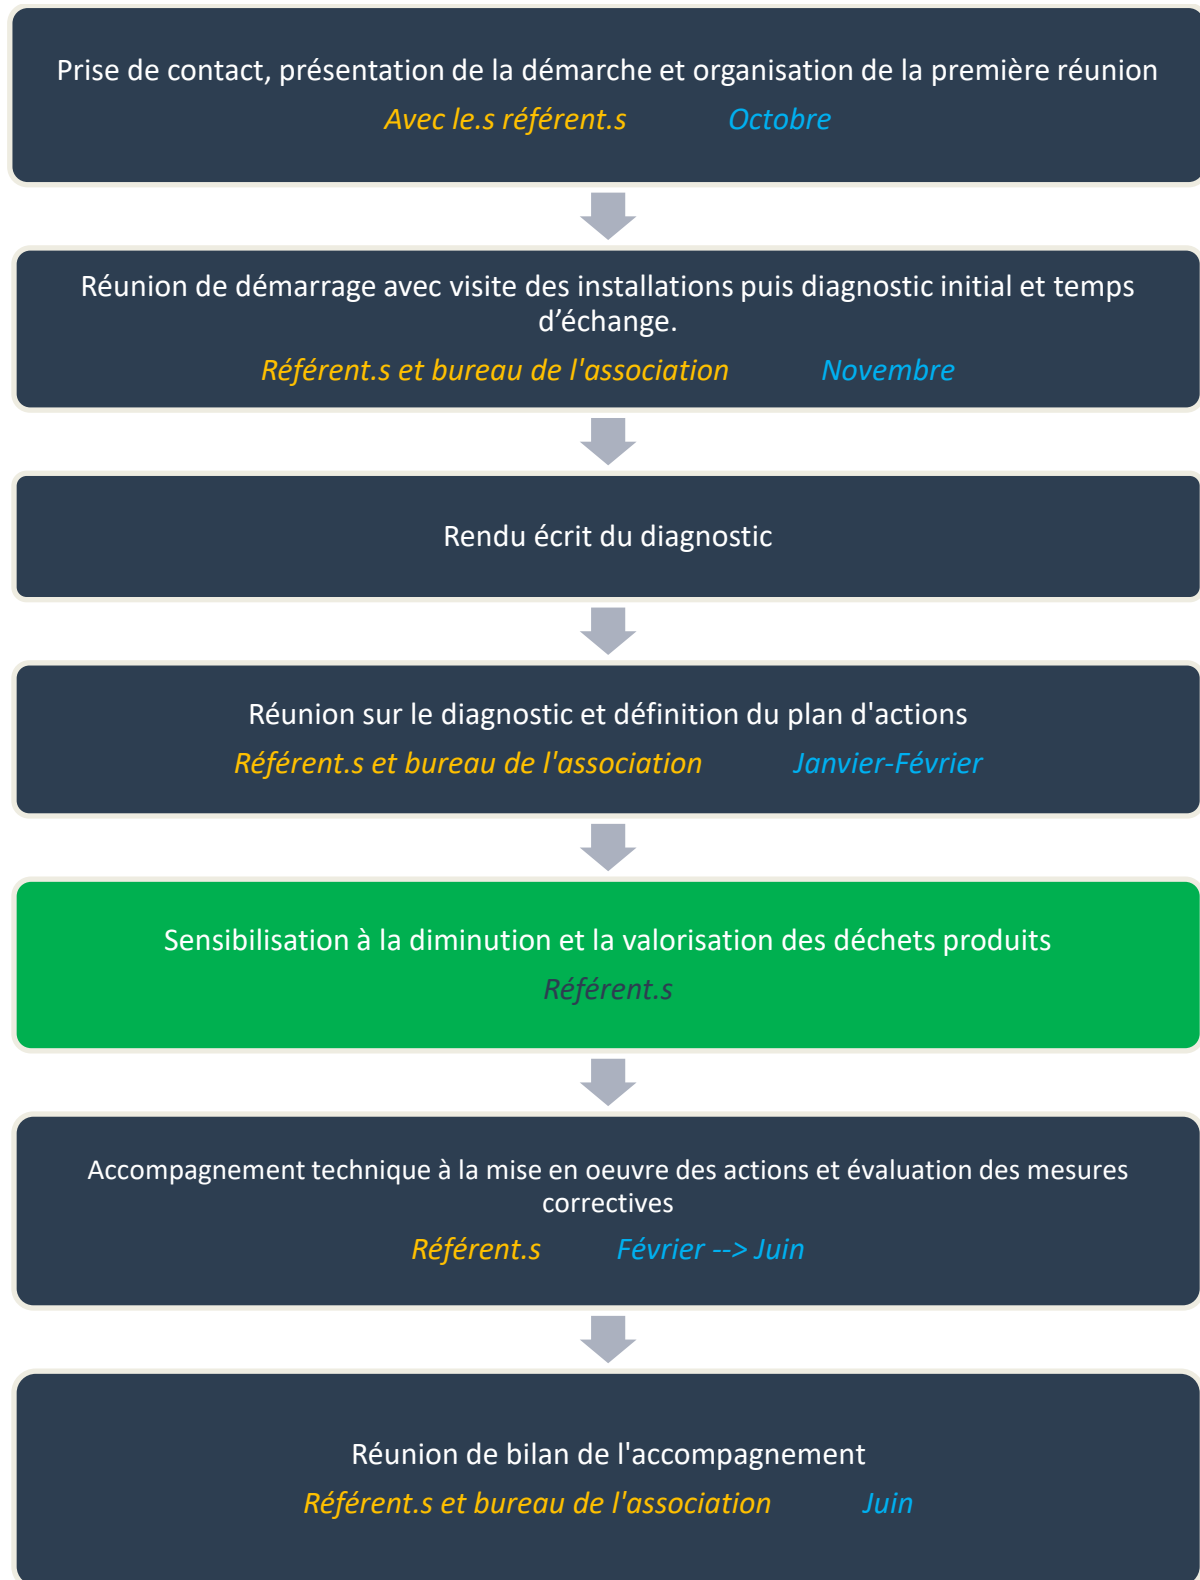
Prise de contact, présentation de la démarche et organisation de la première réunion

Avec le.s référent.s Octobre

Réunion de démarrage avec visite des installations puis diagnostic initial et temps d'échange.

Référent.s et bureau de l'association Novembre

Rendu écrit du diagnostic

Réunion sur le diagnostic et définition du plan d'actions

Référent.s et bureau de l'association Janvier-Février

Sensibilisation à la diminution et la valorisation des déchets produits

Référent.s

Accompagnement technique à la mise en oeuvre des actions et évaluation des mesures correctives

Référent.s Février --> Juin

Réunion de bilan de l'accompagnement

Référent.s et bureau de l'association Juin